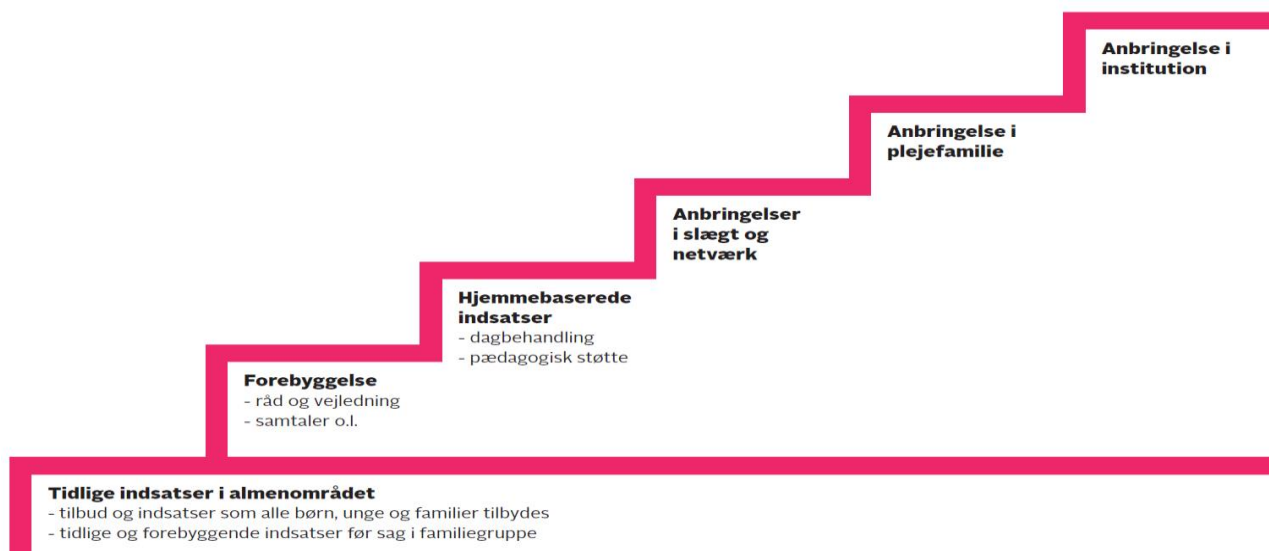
Anbringelse i institution

Anbringelse i plejefamilie

Anbringelser i slægt og netværk

Hjemmebaserede indsatser
- dagbehandling
- pædagogisk støtte

Forebyggelse
- råd og vejledning
- samtaler o.l.

Tidlige indsatser i almenområdet
- tilbud og indsatser som alle børn, unge og familier tilbydes
- tidlige og forebyggende indsatser før sag i familiegruppe